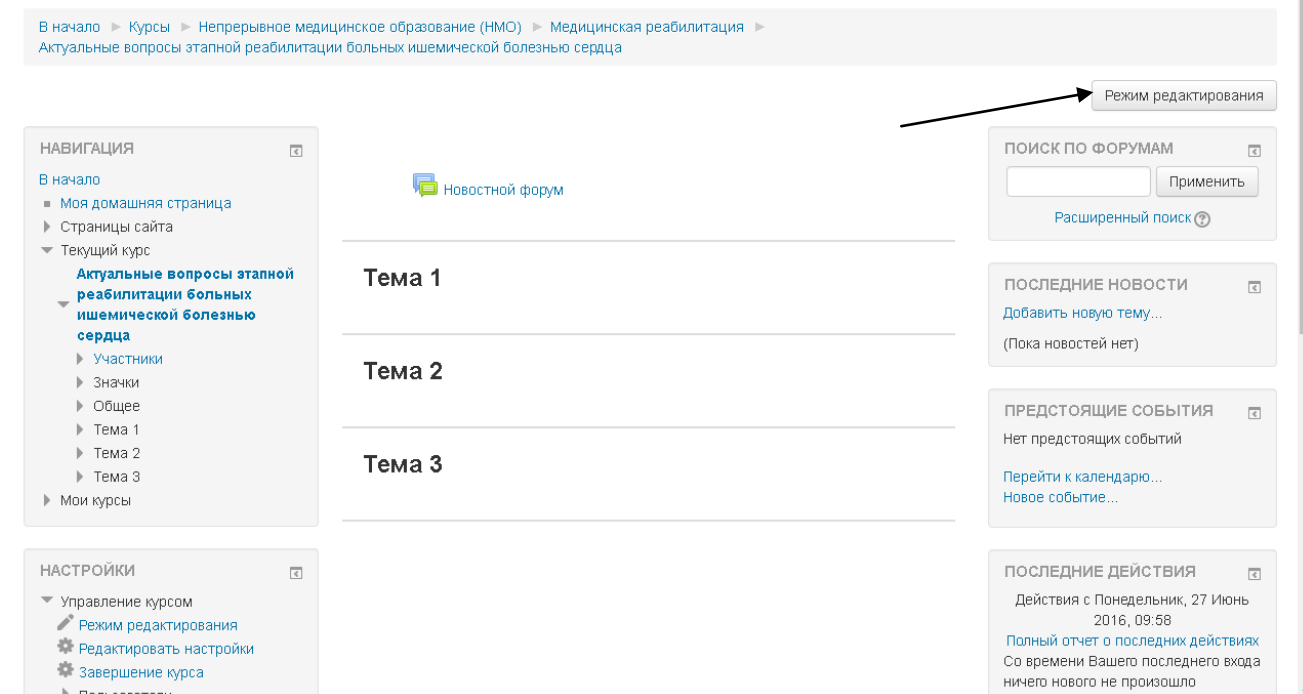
В начало ► Курсы ► Непрерывное медицинское образование (НМО) ► Медицинская реабилитация ► Актуальные вопросы этапной реабилитации больных ишемической болезнью сердца

Режим редактирования

НАВИГАЦИЯ

В начало
Моя домашняя страница
Страницы сайта
Текущий курс
Актуальные вопросы этапной реабилитации больных ишемической болезнью сердца
Участники
Значки
Общее
Тема 1
Тема 2
Тема 3
Мои курсы

НАСТРОЙКИ

Управление курсом
Режим редактирования
Редактировать настройки
Завершение курса
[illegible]

Новостной форум

Тема 1

Тема 2

Тема 3

ПОИСК ПО ФОРУМАМ

Применить

Расширенный поиск

ПОСЛЕДНИЕ НОВОСТИ

Добавить новую тему...

(Пока новостей нет)

ПРЕДСТОЯЩИЕ СОБЫТИЯ

Нет предстоящих событий

Перейти к календарю...
Новое событие...

ПОСЛЕДНИЕ ДЕЙСТВИЯ

Действия с Понедельник, 27 Июнь 2016, 09:58
Полный отчет о последних действиях
Со времени Вашего последнего входа ничего нового не произошло